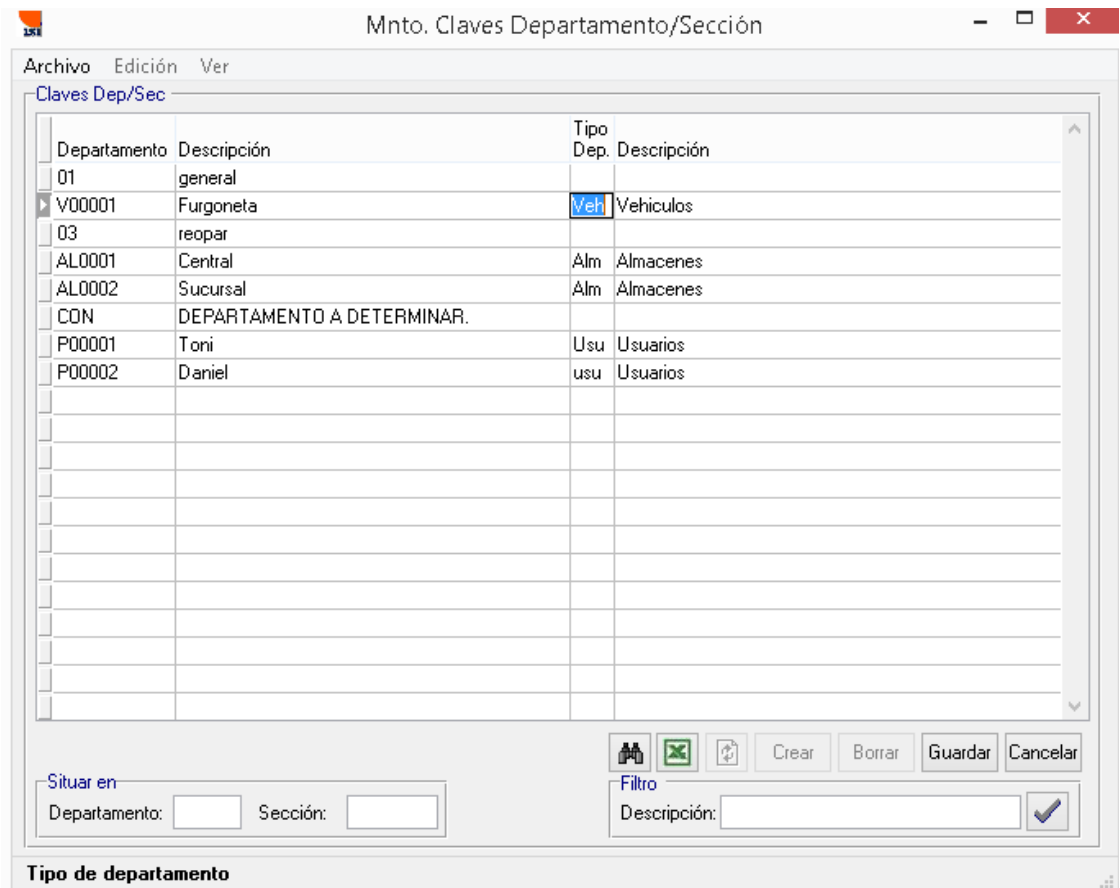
Mnto. Claves Departamento/Sección

Archivo Edición Ver

Claves Dep/Sec

| Departamento | Descripción | Tipo Dep. | Descripción |
|---|---|---|---|
| 01 | general | | |
| V00001 | Furgoneta | Veh | Vehiculos |
| 03 | reopar | | |
| AL0001 | Central | Alm | Almacenes |
| AL0002 | Sucursal | Alm | Almacenes |
| CON | DEPARTAMENTO A DETERMINAR. | | |
| P00001 | Toni | Usu | Usuarios |
| P00002 | Daniel | usu | Usuarios |

Crear Borrar Guardar Cancelar

Situar en
Departamento: Sección:

Filtro
Descripción:

Tipo de departamento